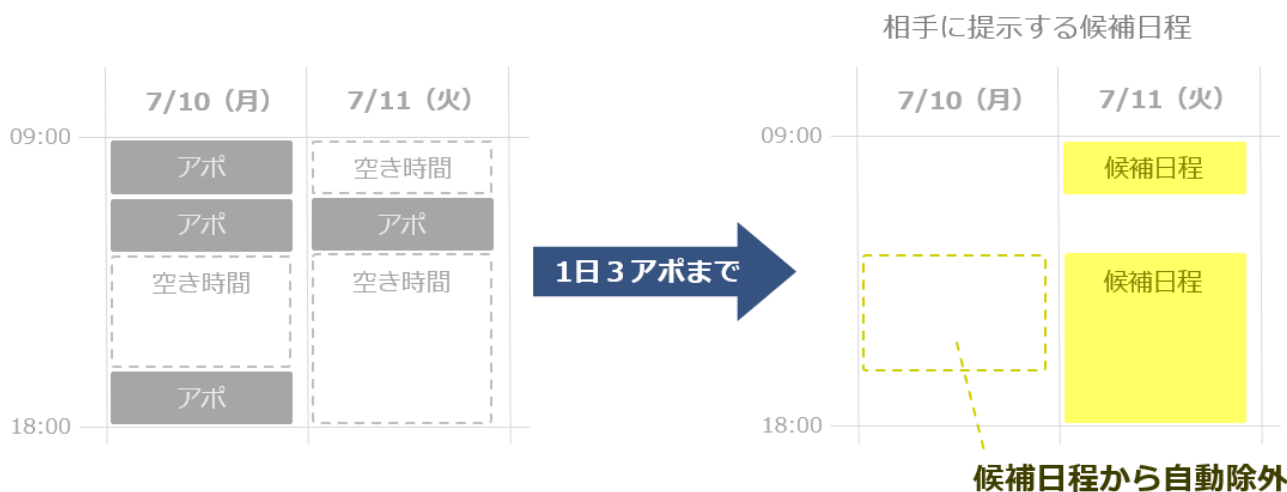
7/10（月）

7/11（火）

09:00

アポ

アポ

空き時間

アポ

空き時間

アポ

空き時間

18:00

1日３アポまで

相手に提示する候補日程

7/10（月）

7/11（火）

09:00

候補日程

候補日程

18:00

候補日程から自動除外